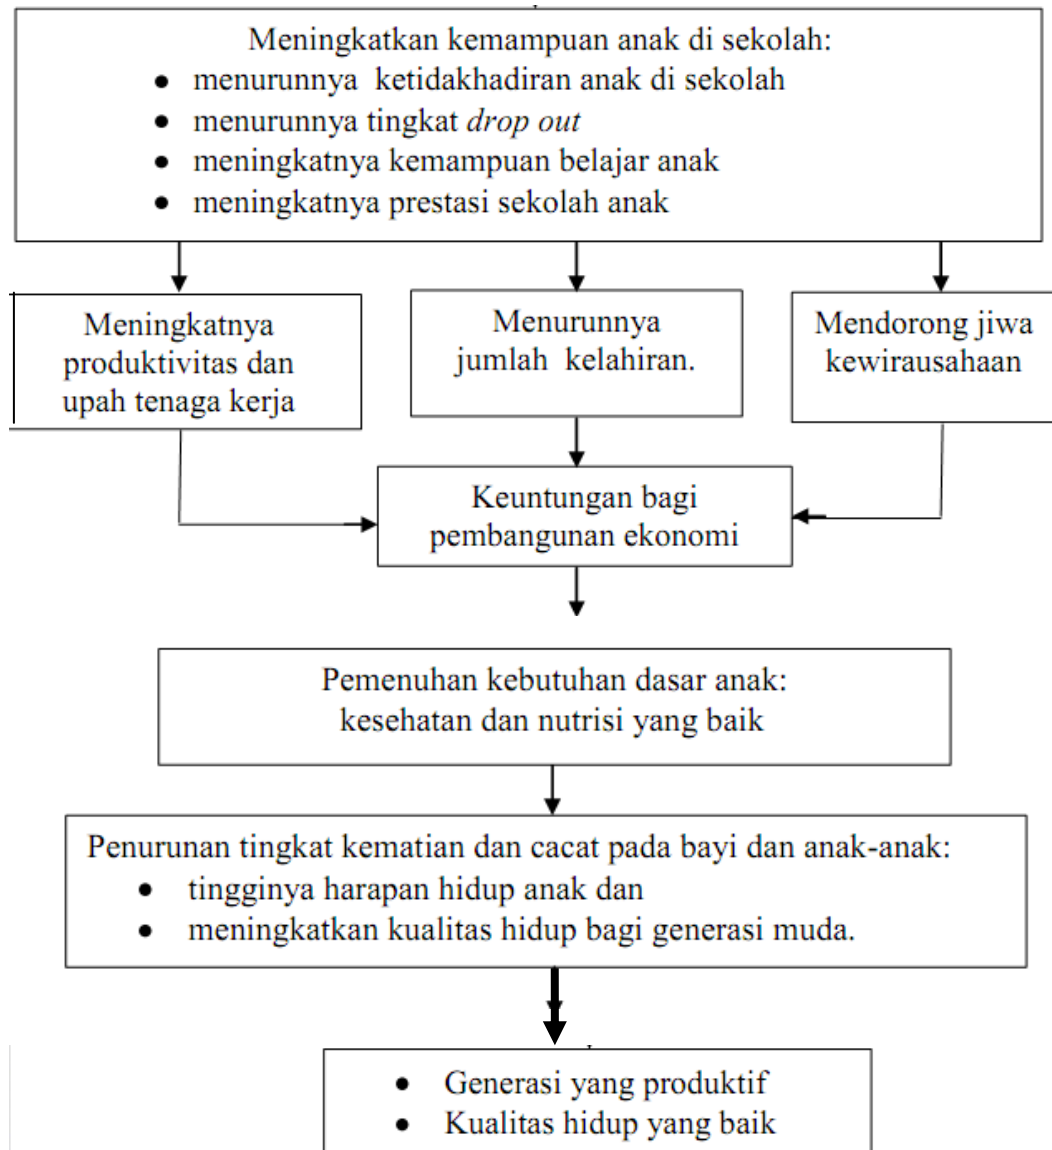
Meningkatkan kemampuan anak di sekolah:
- menurunnya ketidakhadiran anak di sekolah
- menurunnya tingkat *drop out*
- meningkatnya kemampuan belajar anak
- meningkatnya prestasi sekolah anak

Meningkatnya produktivitas dan upah tenaga kerja

Menurunnya jumlah kelahiran.

Mendorong jiwa kewirausahaan

Keuntungan bagi pembangunan ekonomi

Pemenuhan kebutuhan dasar anak: kesehatan dan nutrisi yang baik

Penurunan tingkat kematian dan cacat pada bayi dan anak-anak:
- tingginya harapan hidup anak dan
- meningkatkan kualitas hidup bagi generasi muda.

- Generasi yang produktif
- Kualitas hidup yang baik